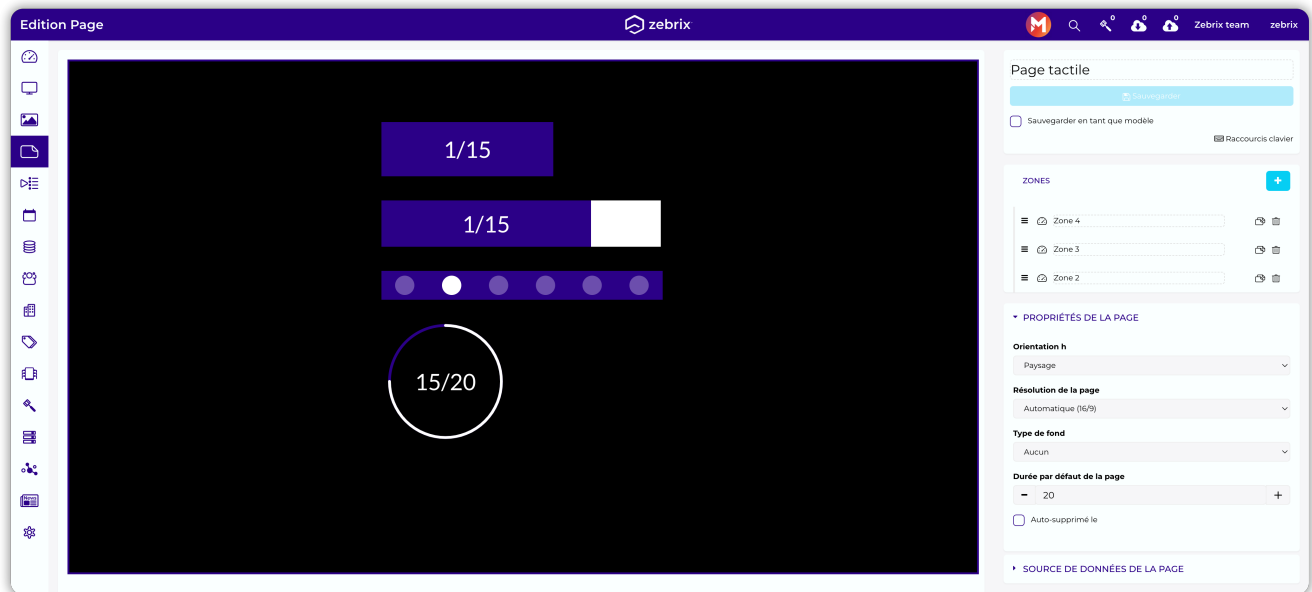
Edition Page

zebrix

M 0 0 0 Zebrix team zebrix

1/15

1/15

15/20

Page tactile

Sauvegarder

Sauvegarder en tant que modèle

Raccourcis clavier

ZONES

+

Zone 4

Zone 3

Zone 2

PROPRIÉTÉS DE LA PAGE

Orientation h

Paysage

Résolution de la page

Automatique (16/9)

Type de fond

Aucun

Durée par défaut de la page

−

20

+

Auto-supprimé le

SOURCE DE DONNÉES DE LA PAGE